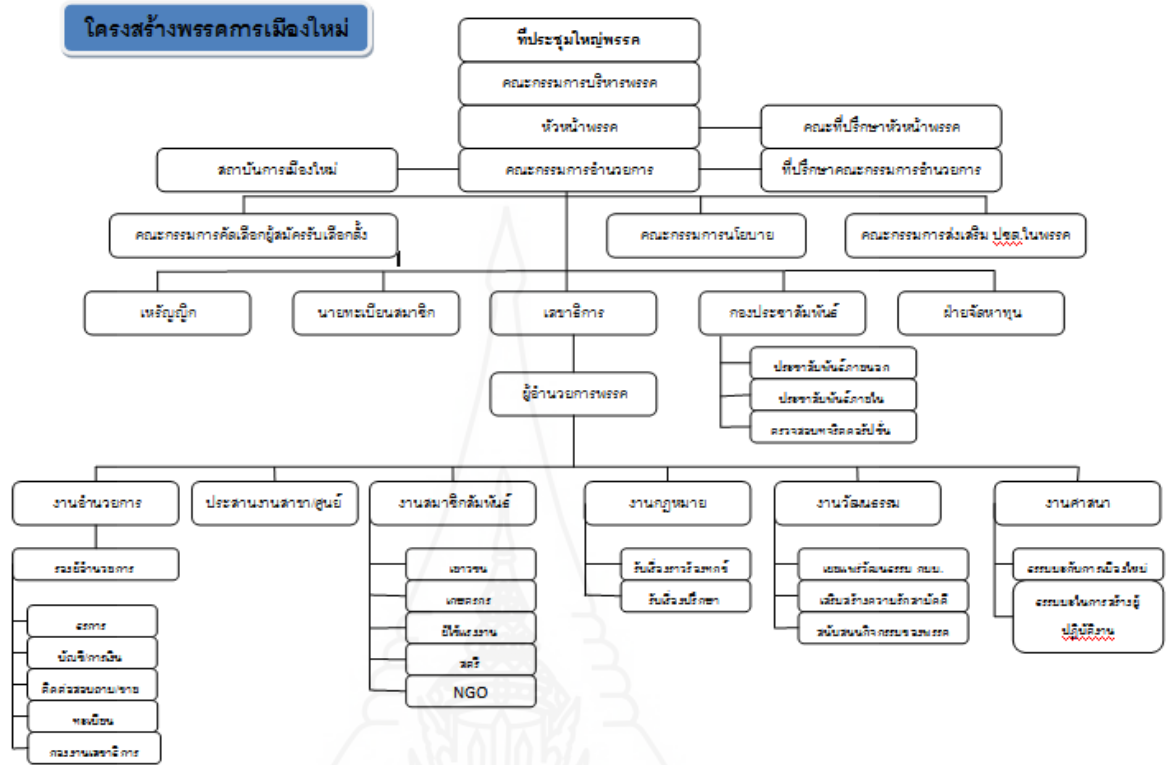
โครงสร้างพรรคการเมืองใหม่

ที่ประชุมใหญ่พรรค

คณะกรรมการบริหารพรรค

หัวหน้าพรรค

คณะที่ปรึกษาหัวหน้าพรรค

สถาบันการเมืองใหม่

คณะกรรมการอำนวยการ

ที่ปรึกษาคณะกรรมการอำนวยการ

คณะกรรมการคัดเลือกผู้สมัครรับเลือกตั้ง

คณะกรรมการนโยบาย

คณะกรรมการส่งเสริม ปชต.ในพรรค

เหรัญญิก

นายทะเบียนสมาชิก

เลขาธิการ

กองประชาสัมพันธ์

ฝ่ายจัดหาทุน

ประชาสัมพันธ์ภายนอก

ประชาสัมพันธ์ภายใน

ตรวจสอบทุจริตคอรัปชั่น

ผู้อำนวยการพรรค

งานอำนวยการ

ประสานงานสาขา/ศูนย์

งานสมาชิกสัมพันธ์

งานกฎหมาย

งานวัฒนธรรม

งานศาสนา

รองผู้อำนวยการ

ธุรการ

บัญชี/การเงิน

ติดต่อสอบถาม/ขาย

ทะเบียน

กองงานเลขาธิการ

เยาวชน

เกษตรกร

ผู้ใช้แรงงาน

สตรี

NGO

รับเรื่องราวร้องทุกข์

รับเรื่องปรึกษา

เผยแพร่วัฒนธรรม กมบ.

เสริมสร้างความรักสามัคคี

สนับสนุนกิจกรรมของพรรค

ศาสนากับการเมืองใหม่

ศาสนาในการสร้างผู้ปฏิบัติงาน